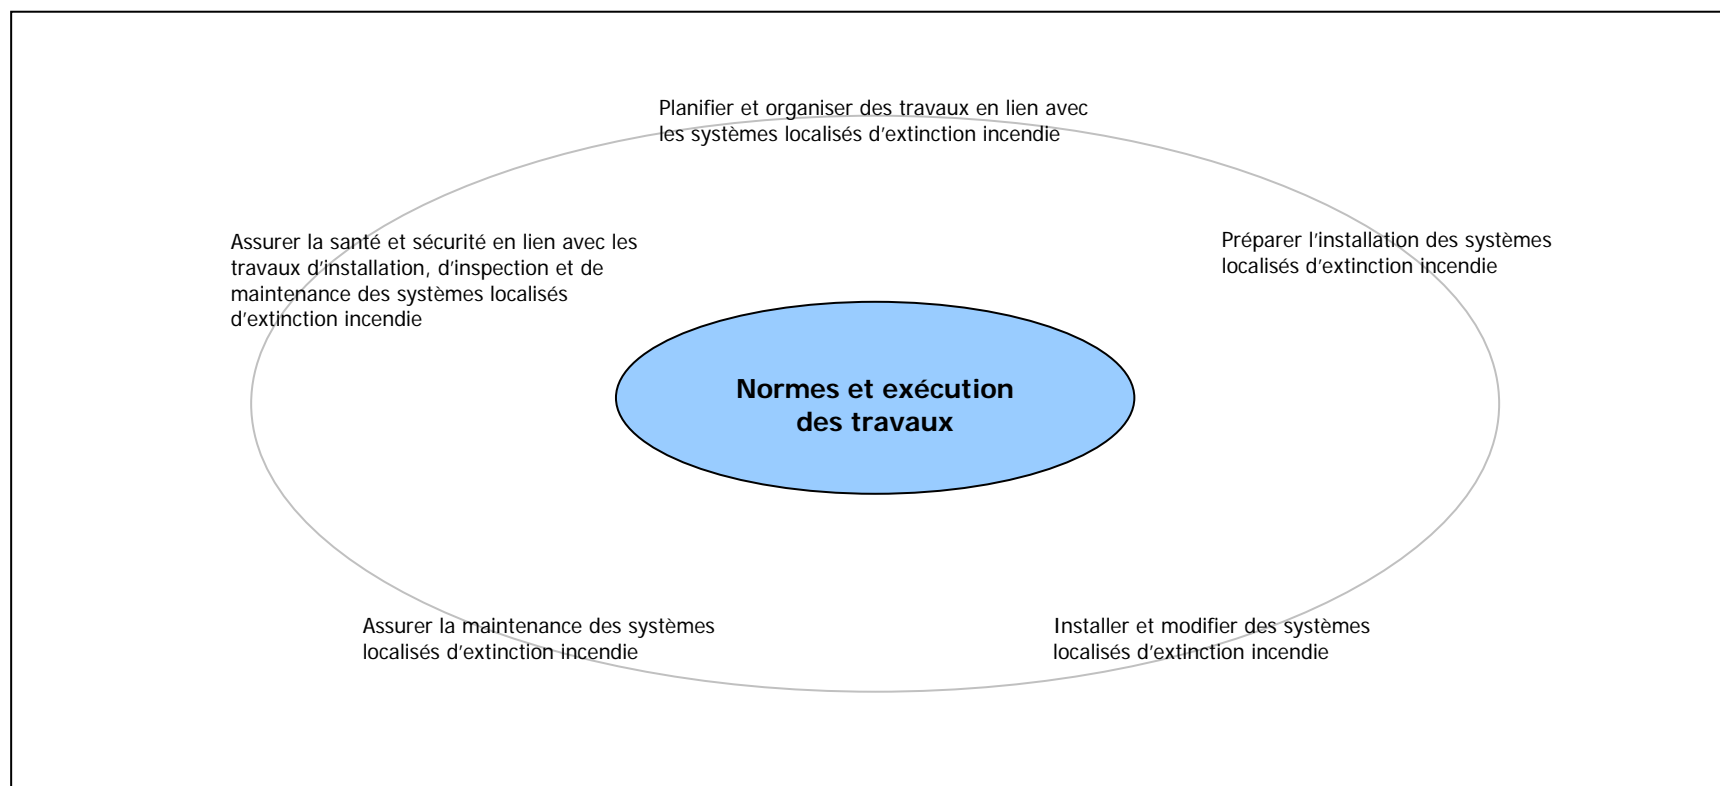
Planifier et organiser des travaux en lien avec les systèmes localisés d'extinction incendie

Assurer la santé et sécurité en lien avec les travaux d'installation, d'inspection et de maintenance des systèmes localisés d'extinction incendie

Préparer l'installation des systèmes localisés d'extinction incendie

Normes et exécution des travaux

Assurer la maintenance des systèmes localisés d'extinction incendie

Installer et modifier des systèmes localisés d'extinction incendie